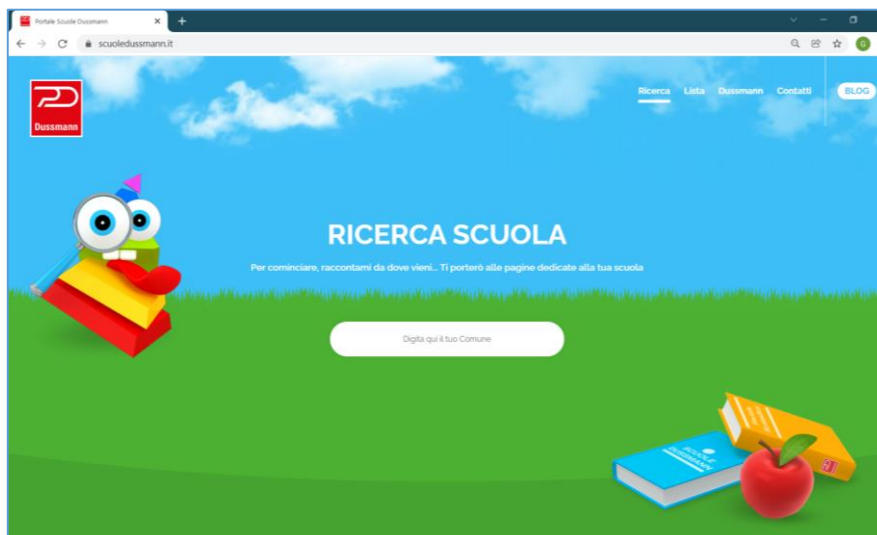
Portale Scuole Dussmann

scuoledussmann.it

Dussmann

Ricerca Lista Dussmann Contatti BLOG

RICERCA SCUOLA

Per cominciare, raccontami da dove vieni... Ti porterò alle pagine dedicate alla tua scuola

Digita qui il tuo Comune

SCUOLE DUSSMANN